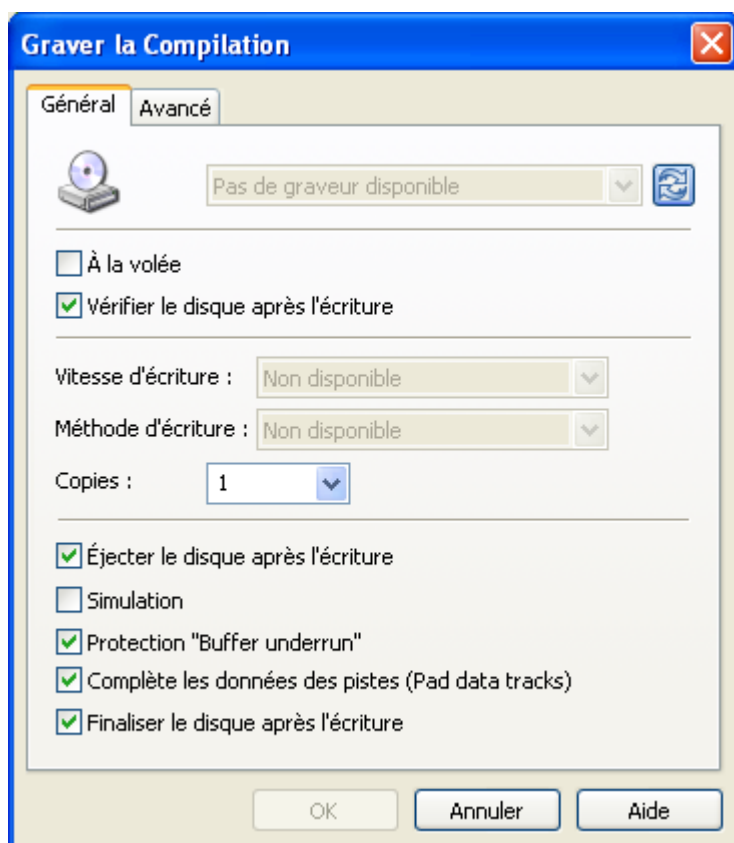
Graver la Compilation

Général | Avancé

Pas de graveur disponible

À la volée

Vérifier le disque après l'écriture

Vitesse d'écriture : Non disponible

Méthode d'écriture : Non disponible

Copies : 1

Éjecter le disque après l'écriture

Simulation

Protection "Buffer underrun"

Complète les données des pistes (Pad data tracks)

Finaliser le disque après l'écriture

OK | Annuler | Aide